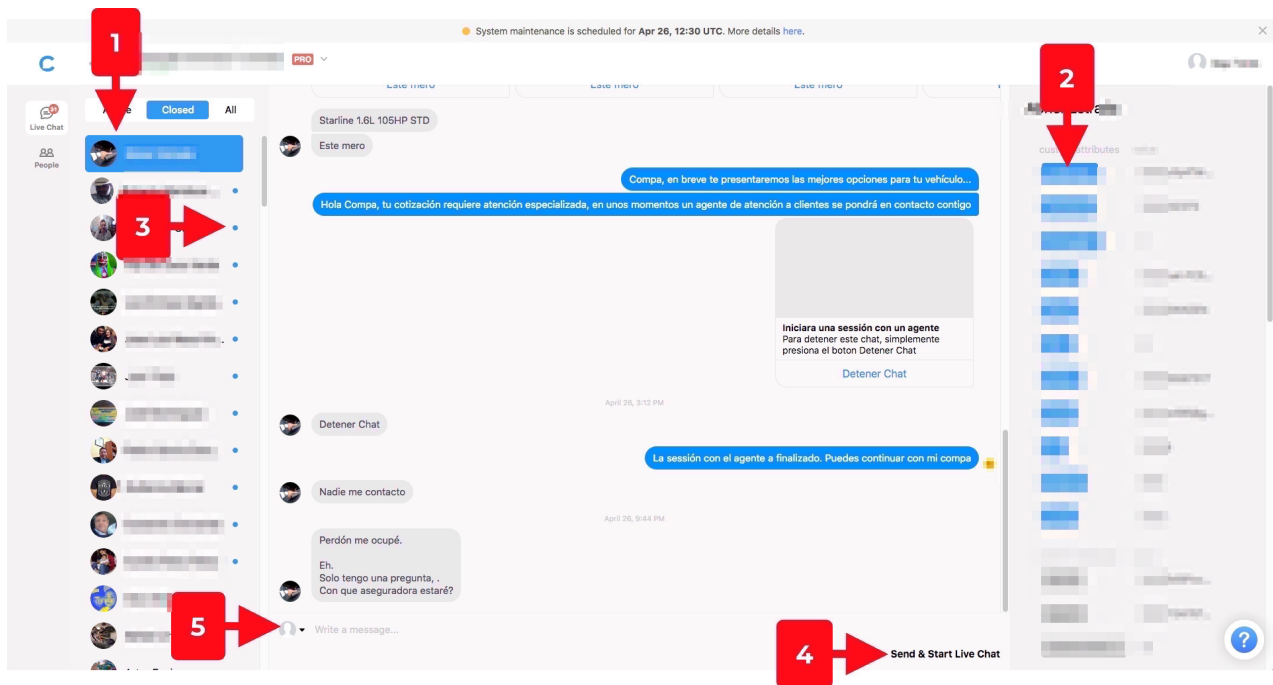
System maintenance is scheduled for Apr 26, 12:30 UTC. More details here.

C

PRO

1

Closed

All

Live Chat

People

Este mero

Este mero

Este mero

Starline 1.6L 105HP STD

Este mero

Compa, en breve te presentaremos las mejores opciones para tu vehículo...

Hola Compa, tu cotización requiere atención especializada, en unos momentos un agente de atención a clientes se pondrá en contacto contigo

3

Iniciara una sesión con un agente
Para detener este chat, simplemente presiona el boton Detener Chat

Detener Chat

April 26, 3:12 PM

Detener Chat

La sesión con el agente a finalizado. Puedes continuar con mi compa

Nadie me contacto

April 26, 9:44 PM

Perdón me ocupé.

Eh.
Solo tengo una pregunta, .
Con que aseguradora estaré?

5

Write a message...

4

Send & Start Live Chat

2

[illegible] attributes

?